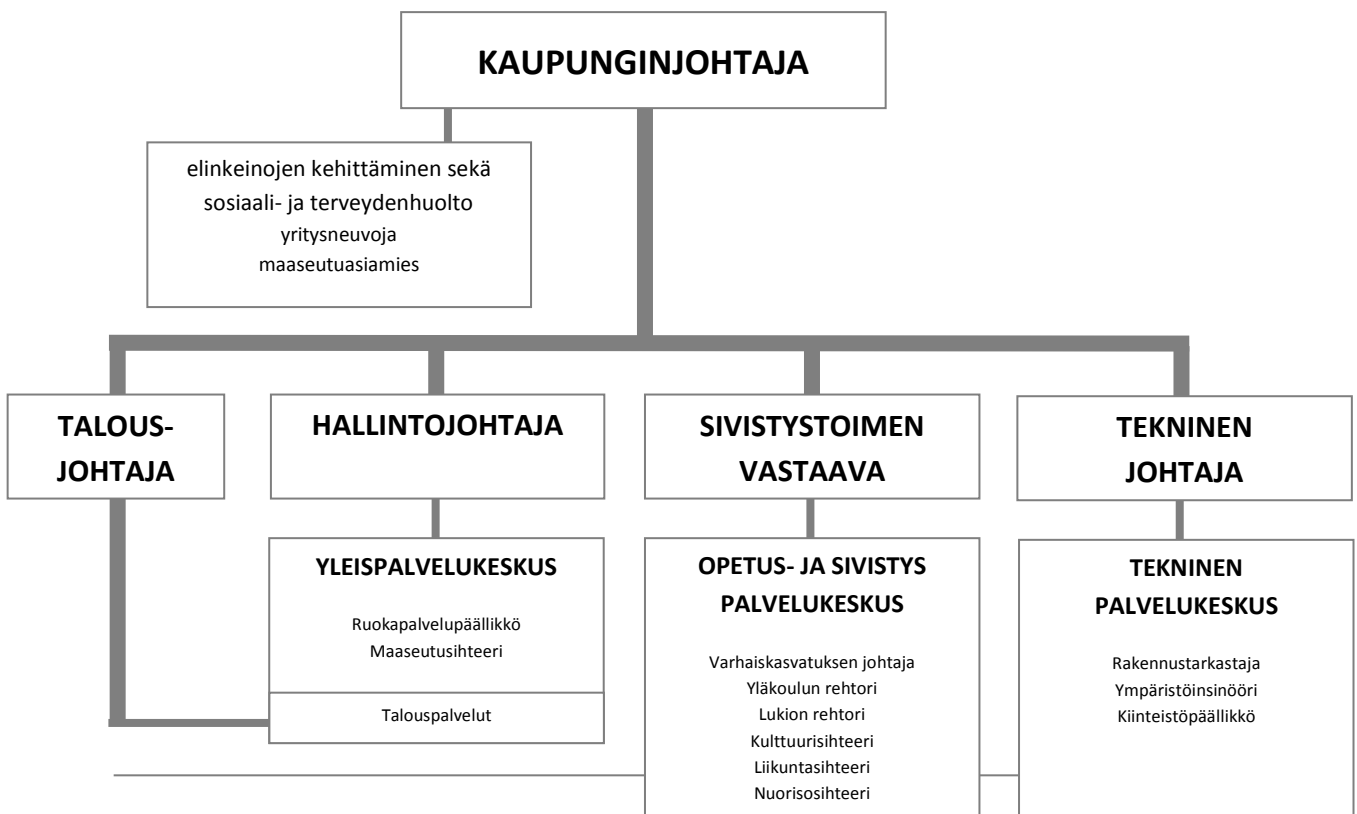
KAUPUNGINJOHTAJA

elinkeinojen kehittäminen sekä sosiaali- ja terveydenhuolto
yritysneuvoja
maaseutuasiamies

TALOUS-JOHTAJA

HALLINTOJOHTAJA

SIVISTYSTOIMEN VASTAAVA

TEKNINEN JOHTAJA

YLEISPALVELUKESKUS

Ruokapalvelupäällikkö
Maaseutusihteeri

Talouspalvelut

OPETUS- JA SIVISTYS PALVELUKESKUS

Varhaiskasvatuksen johtaja
Yläkoulun rehtori
Lukion rehtori
Kulttuurisihteeri
Liikuntasihteeri
Nuorisosihteeri

TEKNINEN PALVELUKESKUS

Rakennustarkastaja
Ympäristöinsinööri
Kiinteistöpäällikkö